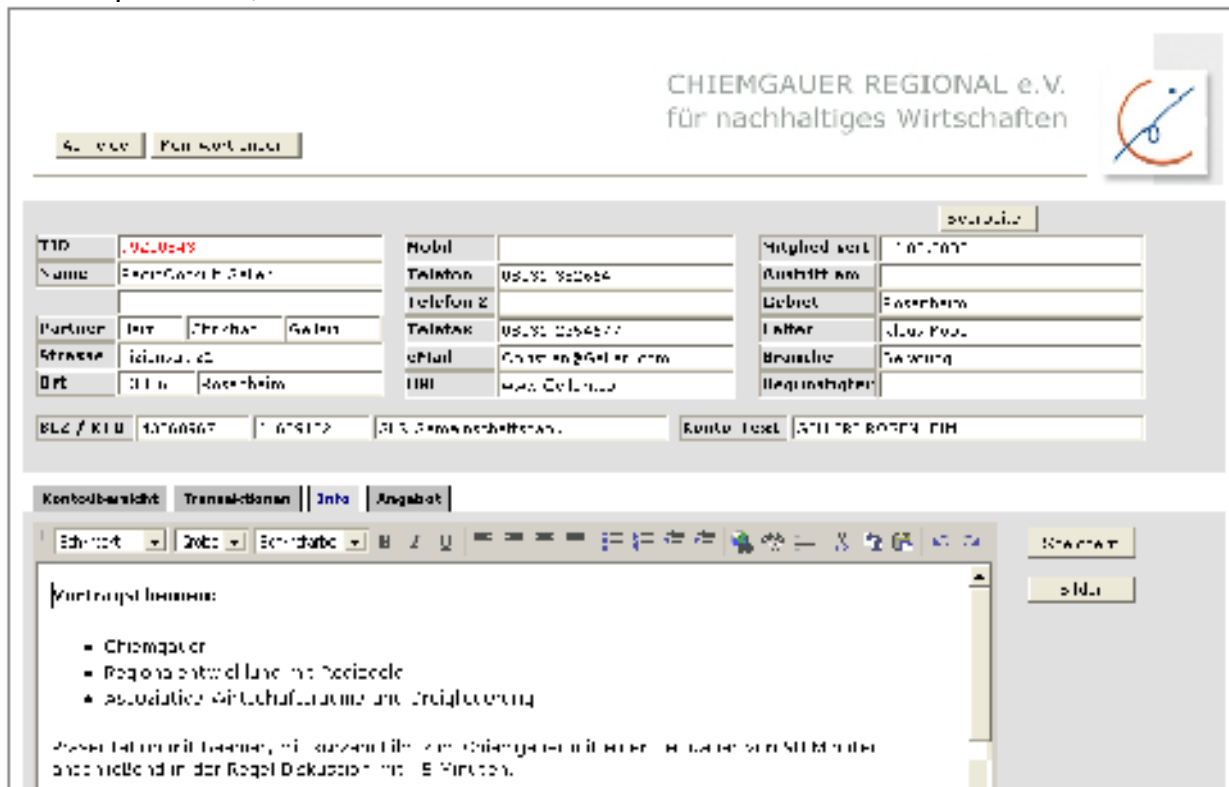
CHIEMGAUER REGIONAL e.V.
für nachhaltiges Wirtschaften

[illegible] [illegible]

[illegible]

| TID | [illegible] | Mobil | | Mitglied seit | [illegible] |
|---|---|---|---|---|---|
| Name | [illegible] | Telefon | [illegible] | Austritt am | |
| | | Telefon 2 | | Gebiet | Rosenheim |
| Partner | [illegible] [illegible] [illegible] | Telefax | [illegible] | Leiter | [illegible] |
| Strasse | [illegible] | eMail | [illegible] | Branche | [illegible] |
| Ort | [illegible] Rosenheim | URL | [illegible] | Begünstigter | |

BLZ / KTO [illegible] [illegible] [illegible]   Konto Text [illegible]

Kontoübersicht | Transaktionen | Info | Angebot

Schriftart | Größe | Schriftfarbe | B | I | U

Speichern
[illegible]

Vortragsthemen:

- Chiemgauer
- Regionalentwicklung mit Regiogeld
- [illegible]

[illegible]
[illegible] in der Regel Diskussion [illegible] Minuten.